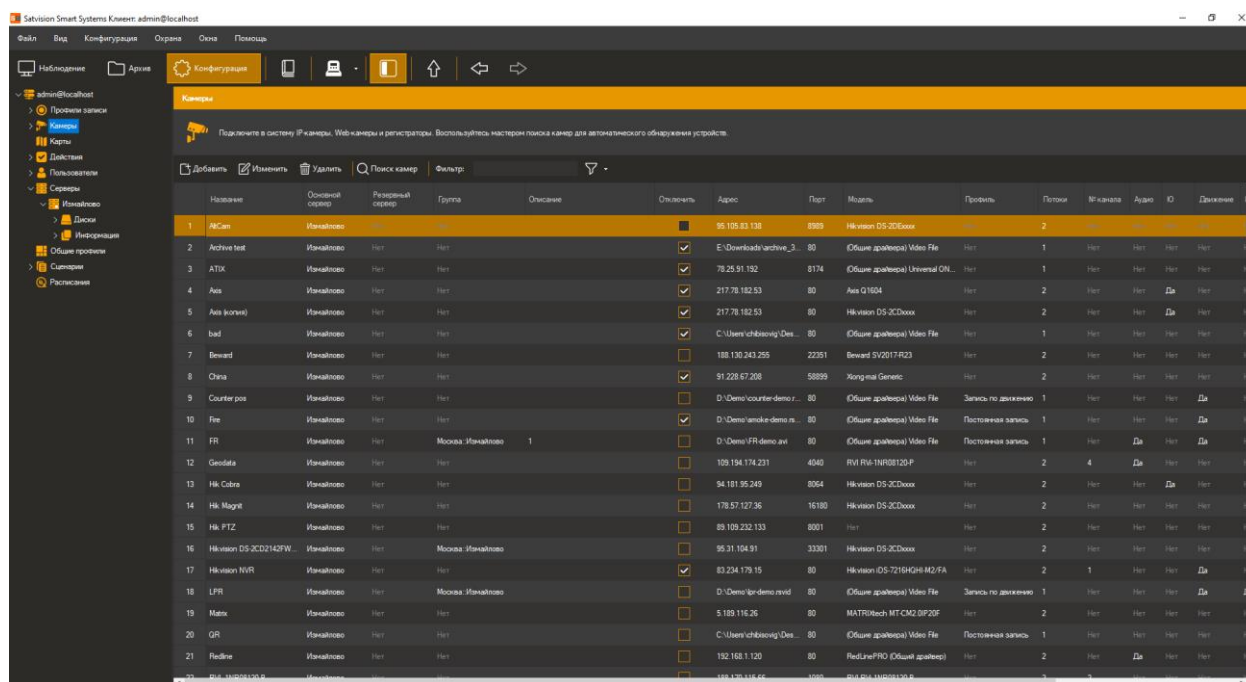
Satvision Smart Systems Клиент: admin@localhost

Файл Вид Конфигурация Охрана Окна Помощь

Наблюдение Архив Конфигурация

admin@localhost
Профили записи
Камеры
Карты
Действия
Пользователи
Серверы
Измайлово
Диски
Информация
Общие профили
Сценарии
Расписания

Камеры

Подключите в систему IP камеры, Web камеры и регистраторы. Воспользуйтесь мастером поиска камер для автоматического обнаружения устройств.

Добавить Изменить Удалить Поиск камер Фильтр:

| | Название | Основной сервер | Резервный сервер | Группа | Описание | Отключить | Адрес | Порт | Модель | Профиль | Потоки | № канала | Аудио | IO | Движение |
|---|---|---|---|---|---|---|---|---|---|---|---|---|---|---|---|
| 1 | AltCam | Измайлово | Нет | Нет | | | 95.105.83.138 | 8989 | Hikvision DS-2DExxxx | Нет | 2 | Нет | Нет | Нет | Нет |
| 2 | Archive test | Измайлово | Нет | Нет | | ✓ | E:\Downloads\archive_3... | 80 | (Общие драйвера) Video File | Нет | 1 | Нет | Нет | Нет | Нет |
| 3 | ATIX | Измайлово | Нет | Нет | | ✓ | 78.25.91.192 | 8174 | (Общие драйвера) Universal ON... | Нет | 1 | Нет | Нет | Нет | Нет |
| 4 | Axis | Измайлово | Нет | Нет | | ✓ | 217.78.182.53 | 80 | Axis Q1604 | Нет | 2 | Нет | Нет | Да | Нет |
| 5 | Axis (копия) | Измайлово | Нет | Нет | | ✓ | 217.78.182.53 | 80 | Hikvision DS-2CDxxxx | Нет | 2 | Нет | Нет | Да | Нет |
| 6 | bad | Измайлово | Нет | Нет | | ✓ | C:\Users\chibisovig\Des... | 80 | (Общие драйвера) Video File | Нет | 1 | Нет | Нет | Нет | Нет |
| 7 | Beward | Измайлово | Нет | Нет | | | 188.130.243.255 | 22351 | Beward SV2017-R23 | Нет | 2 | Нет | Нет | Нет | Нет |
| 8 | China | Измайлово | Нет | Нет | | ✓ | 91.228.67.208 | 58899 | Xiong mai Generic | Нет | 2 | Нет | Нет | Нет | Нет |
| 9 | Counter pos | Измайлово | Нет | Нет | | | D:\Demo\counter-demo.r... | 80 | (Общие драйвера) Video File | Запись по движению | 1 | Нет | Нет | Нет | Да |
| 10 | Fire | Измайлово | Нет | Нет | | ✓ | D:\Demo\smoke-demo.m... | 80 | (Общие драйвера) Video File | Постоянная запись | 1 | Нет | Нет | Нет | Да |
| 11 | FR | Измайлово | Нет | Москва::Измайлово | 1 | | D:\Demo\FR-demo.avi | 80 | (Общие драйвера) Video File | Постоянная запись | 1 | Нет | Да | Нет | Да |
| 12 | Geodata | Измайлово | Нет | Нет | | | 109.194.174.231 | 4040 | RVi RVi-1NR08120-P | Нет | 2 | 4 | Да | Нет | Нет |
| 13 | Hik Cobra | Измайлово | Нет | Нет | | | 94.181.95.249 | 8064 | Hikvision DS-2CDxxxx | Нет | 2 | Нет | Нет | Да | Нет |
| 14 | Hik Magnit | Измайлово | Нет | Нет | | | 178.57.127.36 | 16180 | Hikvision DS-2CDxxxx | Нет | 2 | Нет | Нет | Нет | Нет |
| 15 | Hik PTZ | Измайлово | Нет | Нет | | | 89.109.232.133 | 8001 | Нет | Нет | 2 | Нет | Нет | Нет | Нет |
| 16 | Hikvision DS-2CD2142FW... | Измайлово | Нет | Москва::Измайлово | | | 95.31.104.91 | 33301 | Hikvision DS-2CDxxxx | Нет | 2 | Нет | Нет | Нет | Нет |
| 17 | Hikvision NVR | Измайлово | Нет | Нет | | ✓ | 83.234.179.15 | 80 | Hikvision iDS-7216HQHI-M2/FA | Нет | 2 | 1 | Нет | Нет | Да |
| 18 | LPR | Измайлово | Нет | Москва::Измайлово | | | D:\Demo\lpr-demo.mvid | 80 | (Общие драйвера) Video File | Запись по движению | 1 | Нет | Нет | Нет | Да |
| 19 | Matrix | Измайлово | Нет | Нет | | | 5.189.116.26 | 80 | MATRIXtech MT-CM2.0IP20F | Нет | 2 | Нет | Нет | Нет | Нет |
| 20 | QR | Измайлово | Нет | Нет | | | C:\Users\chibisovig\Des... | 80 | (Общие драйвера) Video File | Постоянная запись | 1 | Нет | Нет | Нет | Нет |
| 21 | Redline | Измайлово | Нет | Нет | | | 192.168.1.120 | 80 | RedLinePRO (Общий драйвер) | Нет | 2 | Нет | Да | Нет | Нет |
| 22 | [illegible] | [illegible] | | | | | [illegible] | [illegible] | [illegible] | | | | | | |